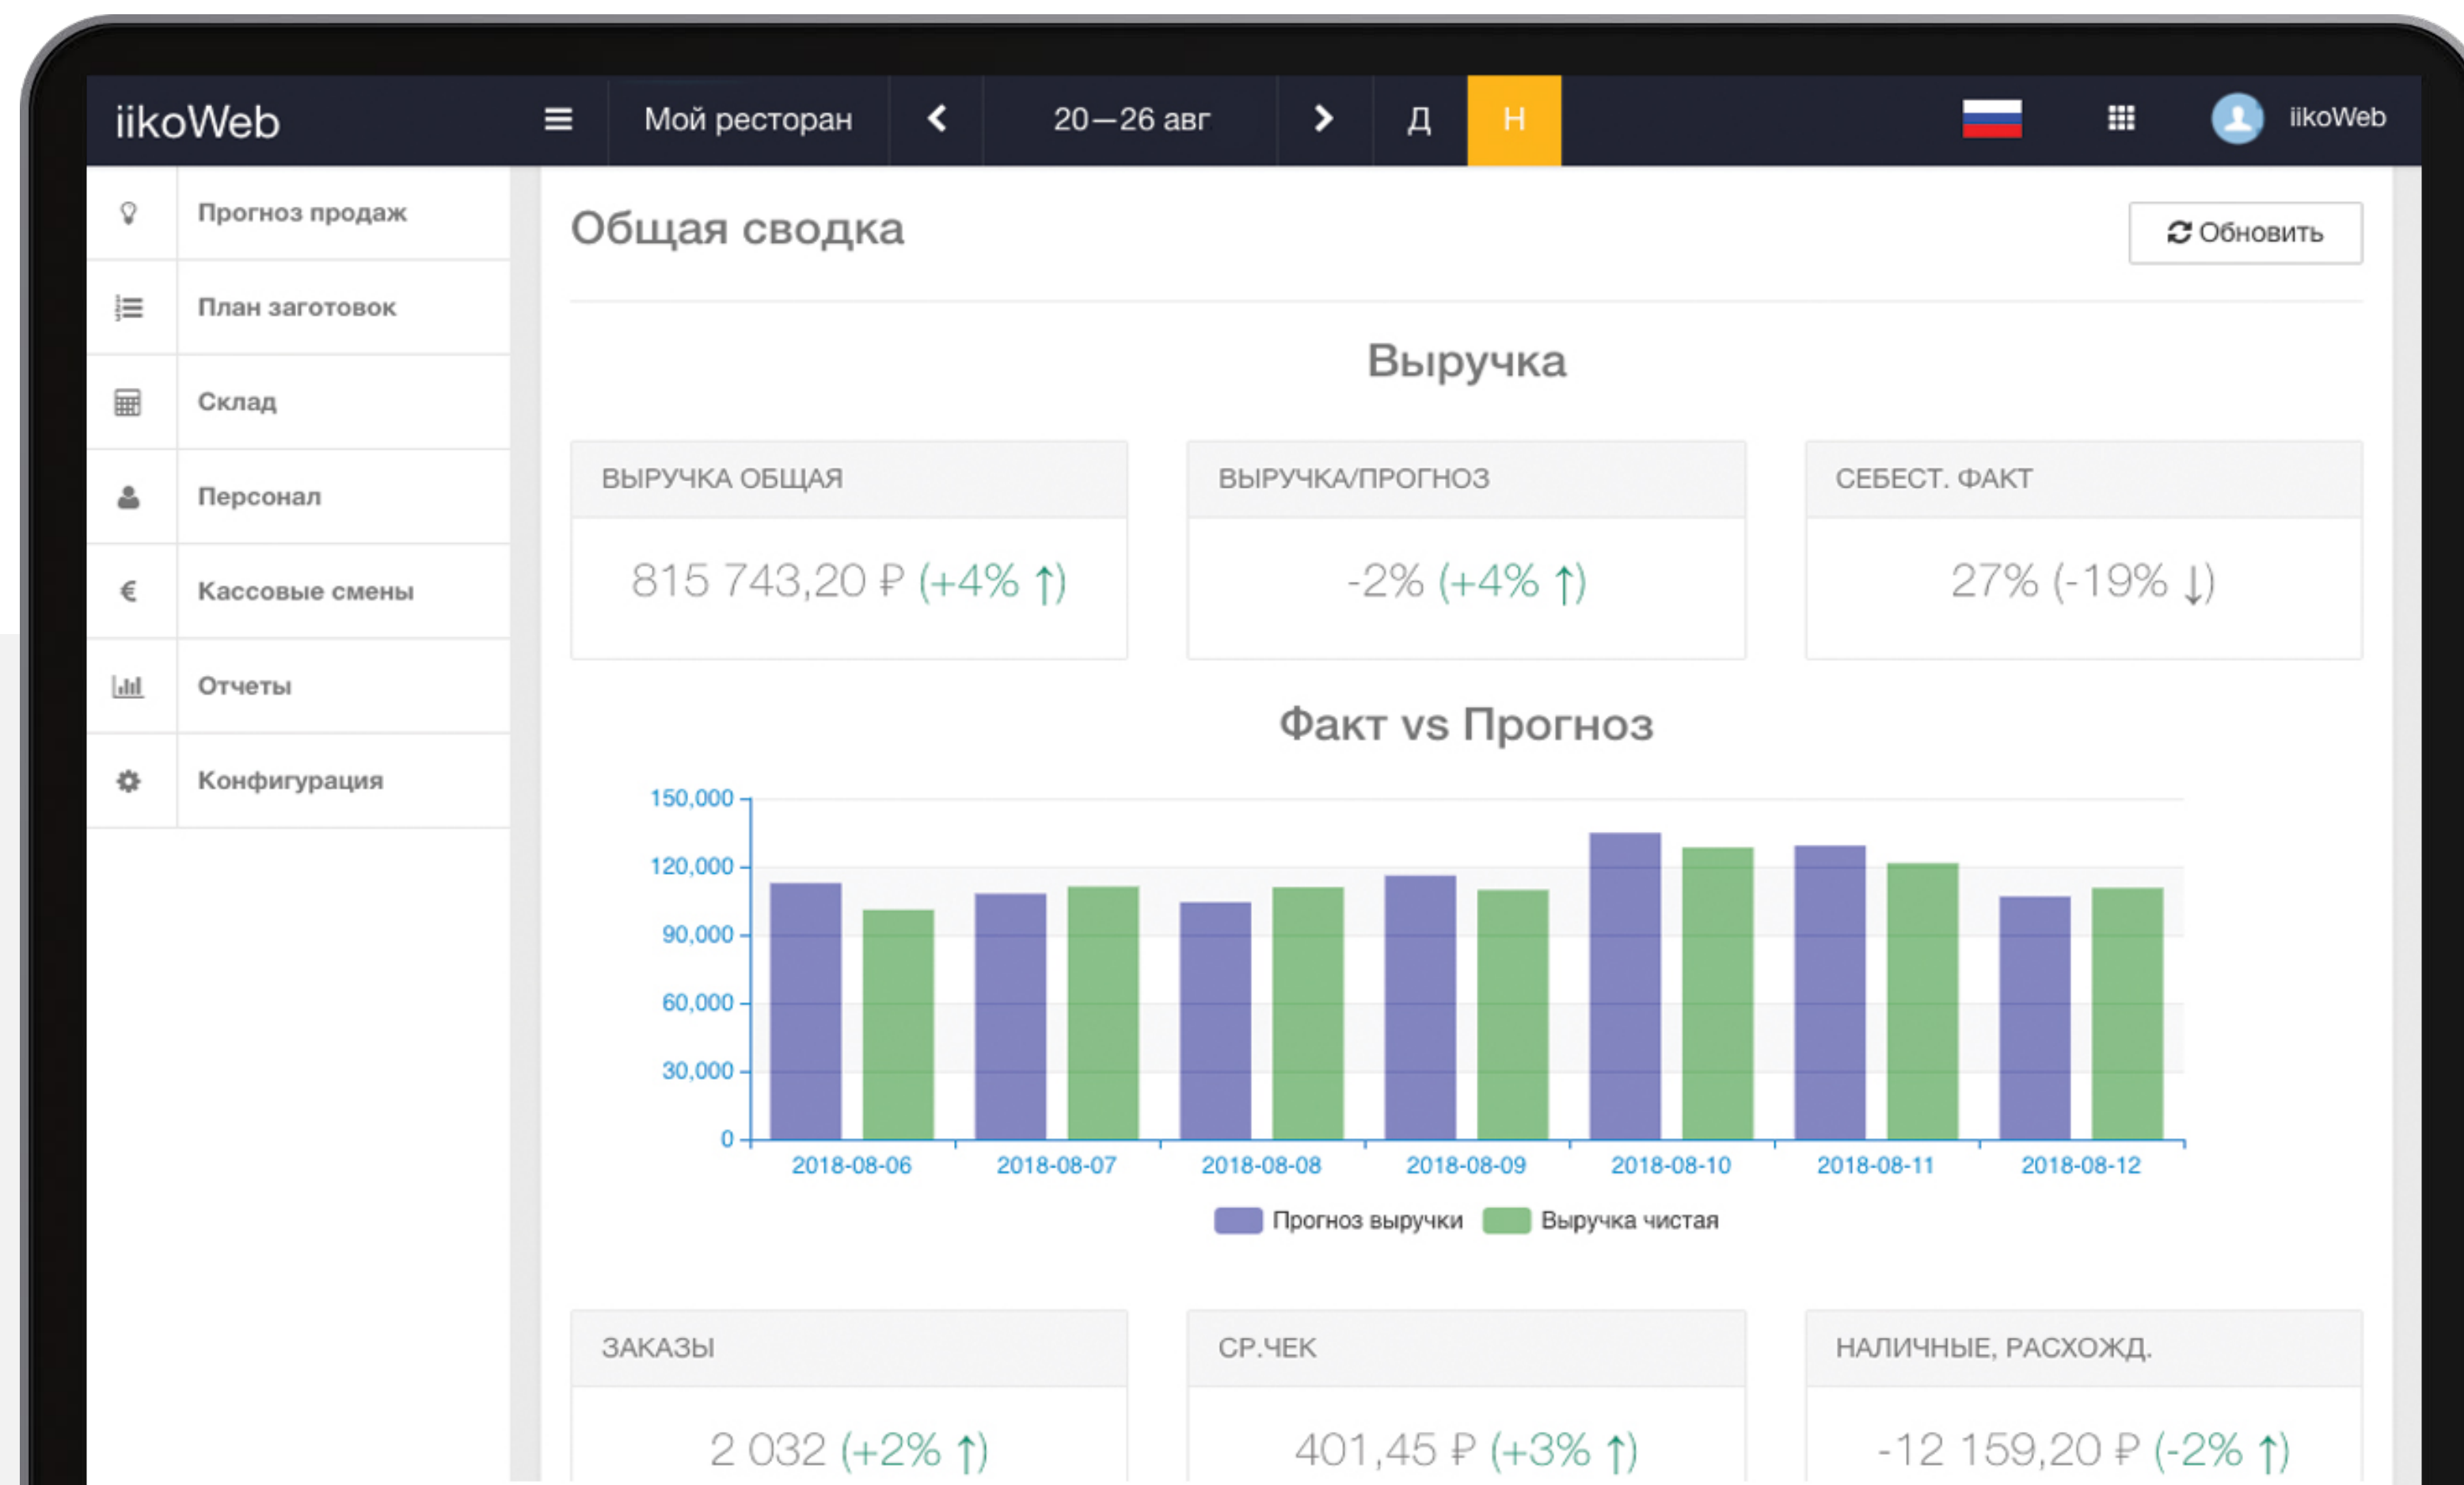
iikoWeb Мой ресторан 20—26 авг Д Н iikoWeb

Прогноз продаж
План заготовок
Склад
Персонал
Кассовые смены
Отчеты
Конфигурация

Общая сводка

Обновить

Выручка

ВЫРУЧКА ОБЩАЯ
815 743,20 ₽ (+4% ↑)

ВЫРУЧКА/ПРОГНОЗ
-2% (+4% ↑)

СЕБЕСТ. ФАКТ
27% (-19% ↓)

Факт vs Прогноз

150,000
120,000
90,000
60,000
30,000
0

2018-08-06 2018-08-07 2018-08-08 2018-08-09 2018-08-10 2018-08-11 2018-08-12

Прогноз выручки Выручка чистая

ЗАКАЗЫ
2 032 (+2% ↑)

СР.ЧЕК
401,45 ₽ (+3% ↑)

НАЛИЧНЫЕ, РАСХОЖД.
-12 159,20 ₽ (-2% ↑)